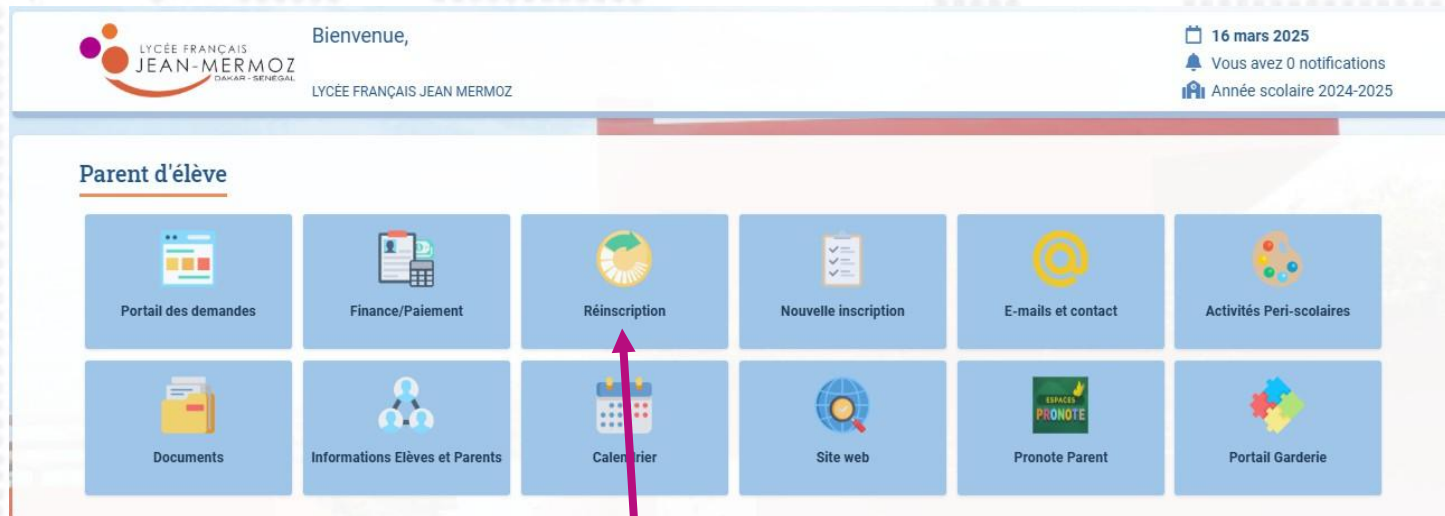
LYCÉE FRANÇAIS JEAN-MERMOZ DAKAR - SÉNÉGAL

Bienvenue,

LYCÉE FRANÇAIS JEAN MERMOZ

16 mars 2025
Vous avez 0 notifications
Année scolaire 2024-2025

Parent d'élève

Portail des demandes

Finance/Paiement

Réinscription

Nouvelle inscription

E-mails et contact

Activités Peri-scolaires

Documents

Informations Elèves et Parents

Cal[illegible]rier

Site web

ESPACES PRONOTE

Pronote Parent

Portail Garderie